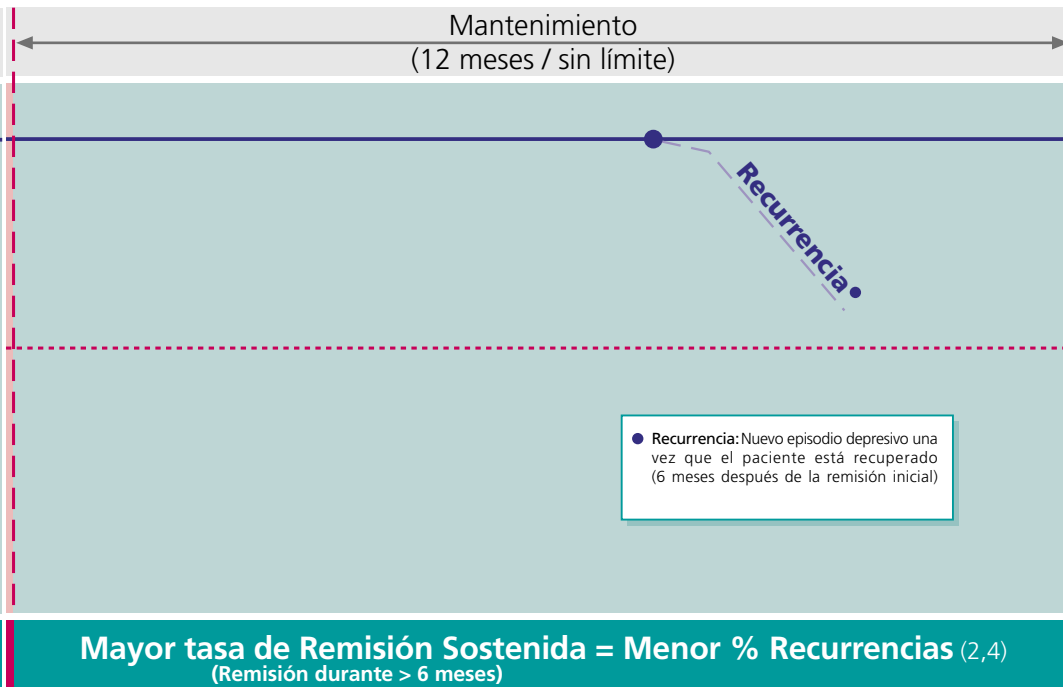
Mantenimiento
(12 meses / sin límite)

Recurrencia

Recurrencia: Nuevo episodio depresivo una vez que el paciente está recuperado (6 meses después de la remisión inicial)

Mayor tasa de Remisión Sostenida = Menor % Recurrencias (2,4)
(Remisión durante > 6 meses)